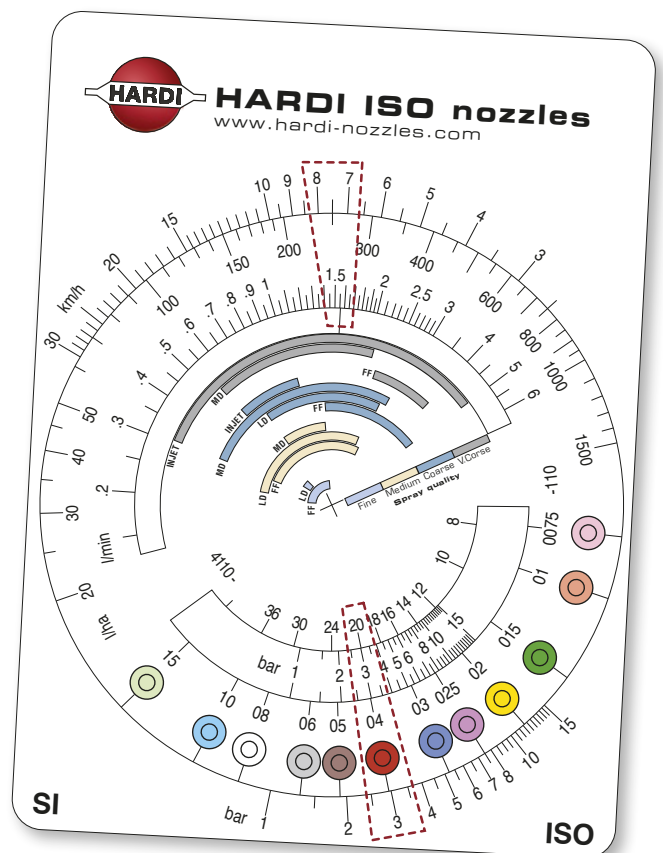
HARDI

HARDI ISO nozzles

www.hardi-nozzles.com

km/h 30 20 15 10 9 8 7 6 5 4 3

l/ha 100 150 200 300 400 600 800 1000 1500

l/min .2 .3 .4 .5 .6 .7 .8 .9 1 1.5 2 2.5 3 4 5 6

l/ha 20 30 40 50

INJET MD FF INJET LD FF MD LD FF LD FF

Fine Medium Coarse V.Corse
Spray quality

4110-

-110

0075 01 015 02 025 03 04 05 06 08 10 15

36 30 24 20 18 16 14 12 10 8

bar 1 2 3 4 5 6 8 10 15

bar 1 2 3 4 5 6 7 8 10 15

SI

ISO